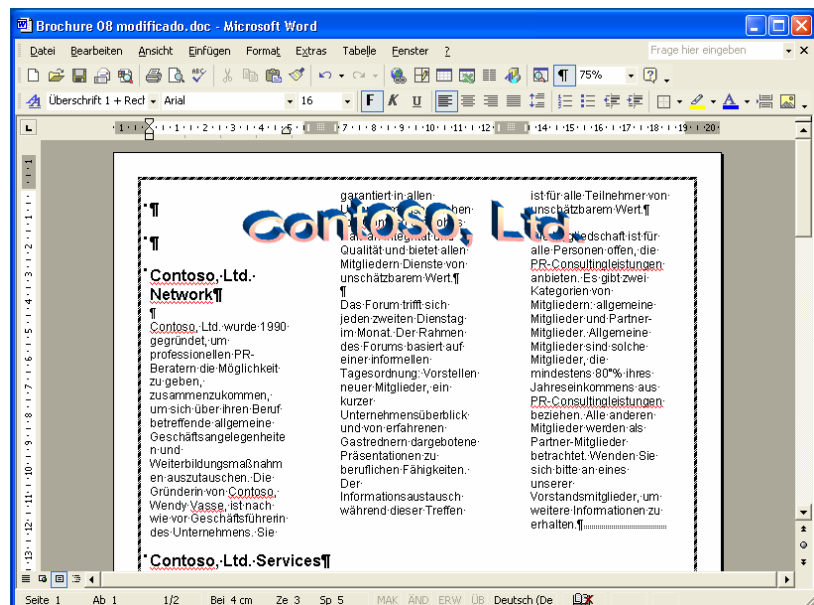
Brochure 08 modificado.doc - Microsoft Word

Datei Bearbeiten Ansicht Einfügen Format Extras Tabelle Fenster ?

Frage hier eingeben

75%

Überschrift 1 + Rech Arial 16 F K U

Contoso, Ltd.

¶

¶

Contoso, Ltd. Network¶

¶

Contoso, Ltd. wurde 1990 gegründet, um professionellen PR-Beratern die Möglichkeit zu geben, zusammenzukommen, um sich über ihren Beruf betreffende allgemeine Geschäftsangelegenheiten und Weiterbildungsmaßnahmen auszutauschen. Die Gründerin von Contoso, Wendy Vasse, ist nach wie vor Geschäftsführerin des Unternehmens. Sie

Contoso, Ltd. Services¶

garantiert in allen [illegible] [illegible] hen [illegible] Qualität und bietet allen Mitgliedern Dienste von unschätzbarem Wert.¶

¶

Das Forum trifft sich jeden zweiten Dienstag im Monat. Der Rahmen des Forums basiert auf einer informellen Tagesordnung: Vorstellen neuer Mitglieder, ein kurzer Unternehmensüberblick und von erfahrenen Gastrednern dargebotene Präsentationen zu beruflichen Fähigkeiten. Der Informationsaustausch während dieser Treffen

ist für alle Teilnehmer von unschätzbarem Wert.¶

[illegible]edschaft ist für alle Personen offen, die PR-Consultingleistungen anbieten. Es gibt zwei Kategorien von Mitgliedern: allgemeine Mitglieder und Partner-Mitglieder. Allgemeine Mitglieder sind solche Mitglieder, die mindestens 80% ihres Jahreseinkommens aus PR-Consultingleistungen beziehen. Alle anderen Mitglieder werden als Partner-Mitglieder betrachtet. Wenden Sie sich bitte an eines unserer Vorstandsmitglieder, um weitere Informationen zu erhalten.¶

Seite 1 Ab 1 1/2 Bei 4 cm Ze 3 Sp 5 MAK ÄND ERW ÜB Deutsch (De